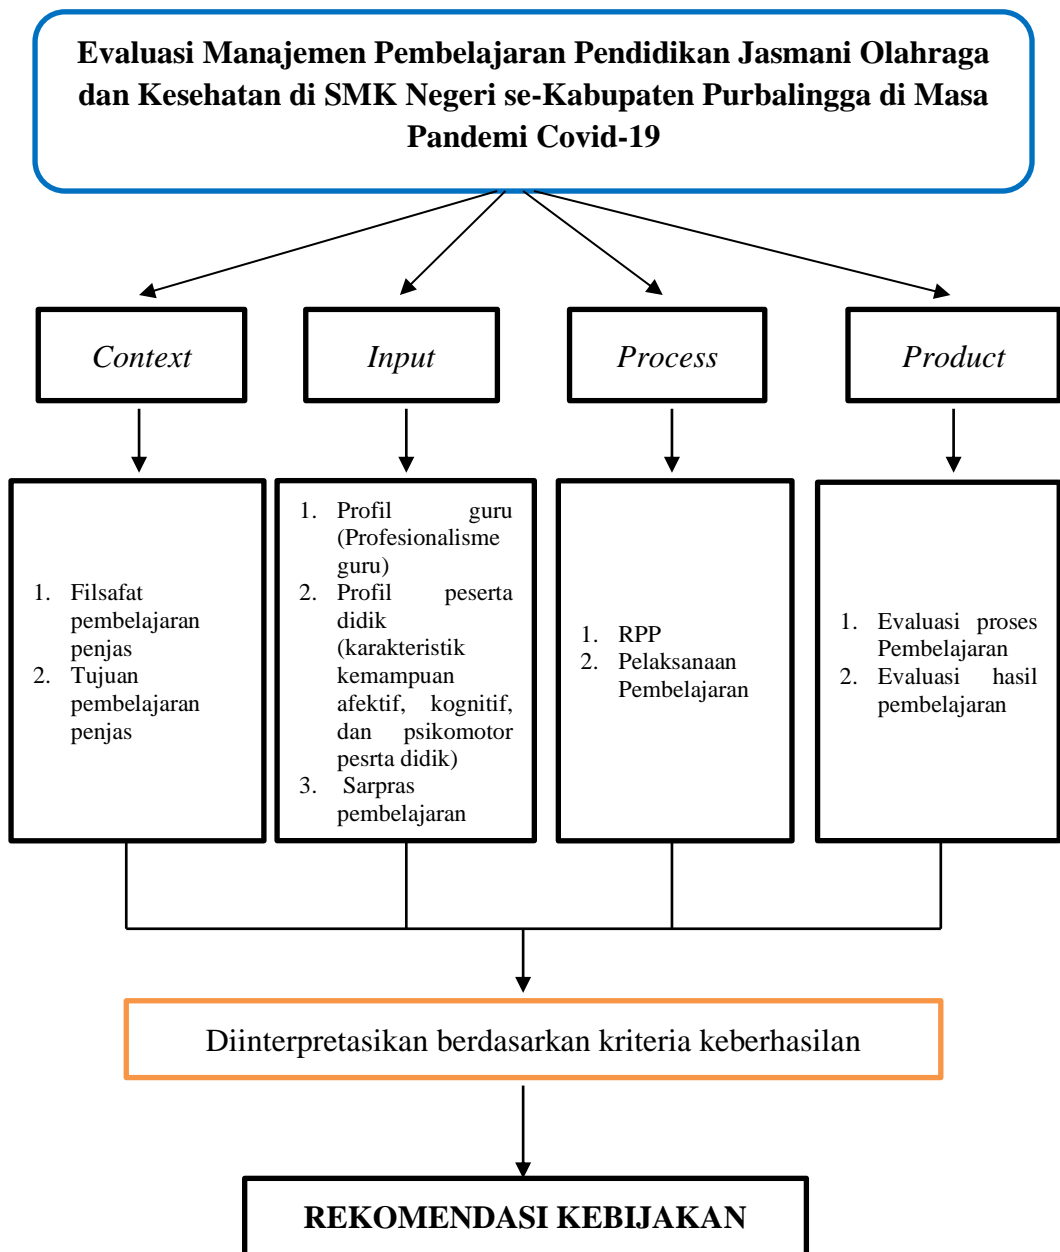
Evaluasi Manajemen Pembelajaran Pendidikan Jasmani Olahraga dan Kesehatan di SMK Negeri se-Kabupaten Purbalingga di Masa Pandemi Covid-19

Context

Input

Process

Product

1. Filsafat pembelajaran penjas
2. Tujuan pembelajaran penjas

1. Profil guru (Profesionalisme guru)
2. Profil peserta didik (karakteristik kemampuan afektif, kognitif, dan psikomotor pesrta didik)
3. Sarpras pembelajaran

1. RPP
2. Pelaksanaan Pembelajaran

1. Evaluasi proses Pembelajaran
2. Evaluasi hasil pembelajaran

Diinterpretasikan berdasarkan kriteria keberhasilan

REKOMENDASI KEBIJAKAN